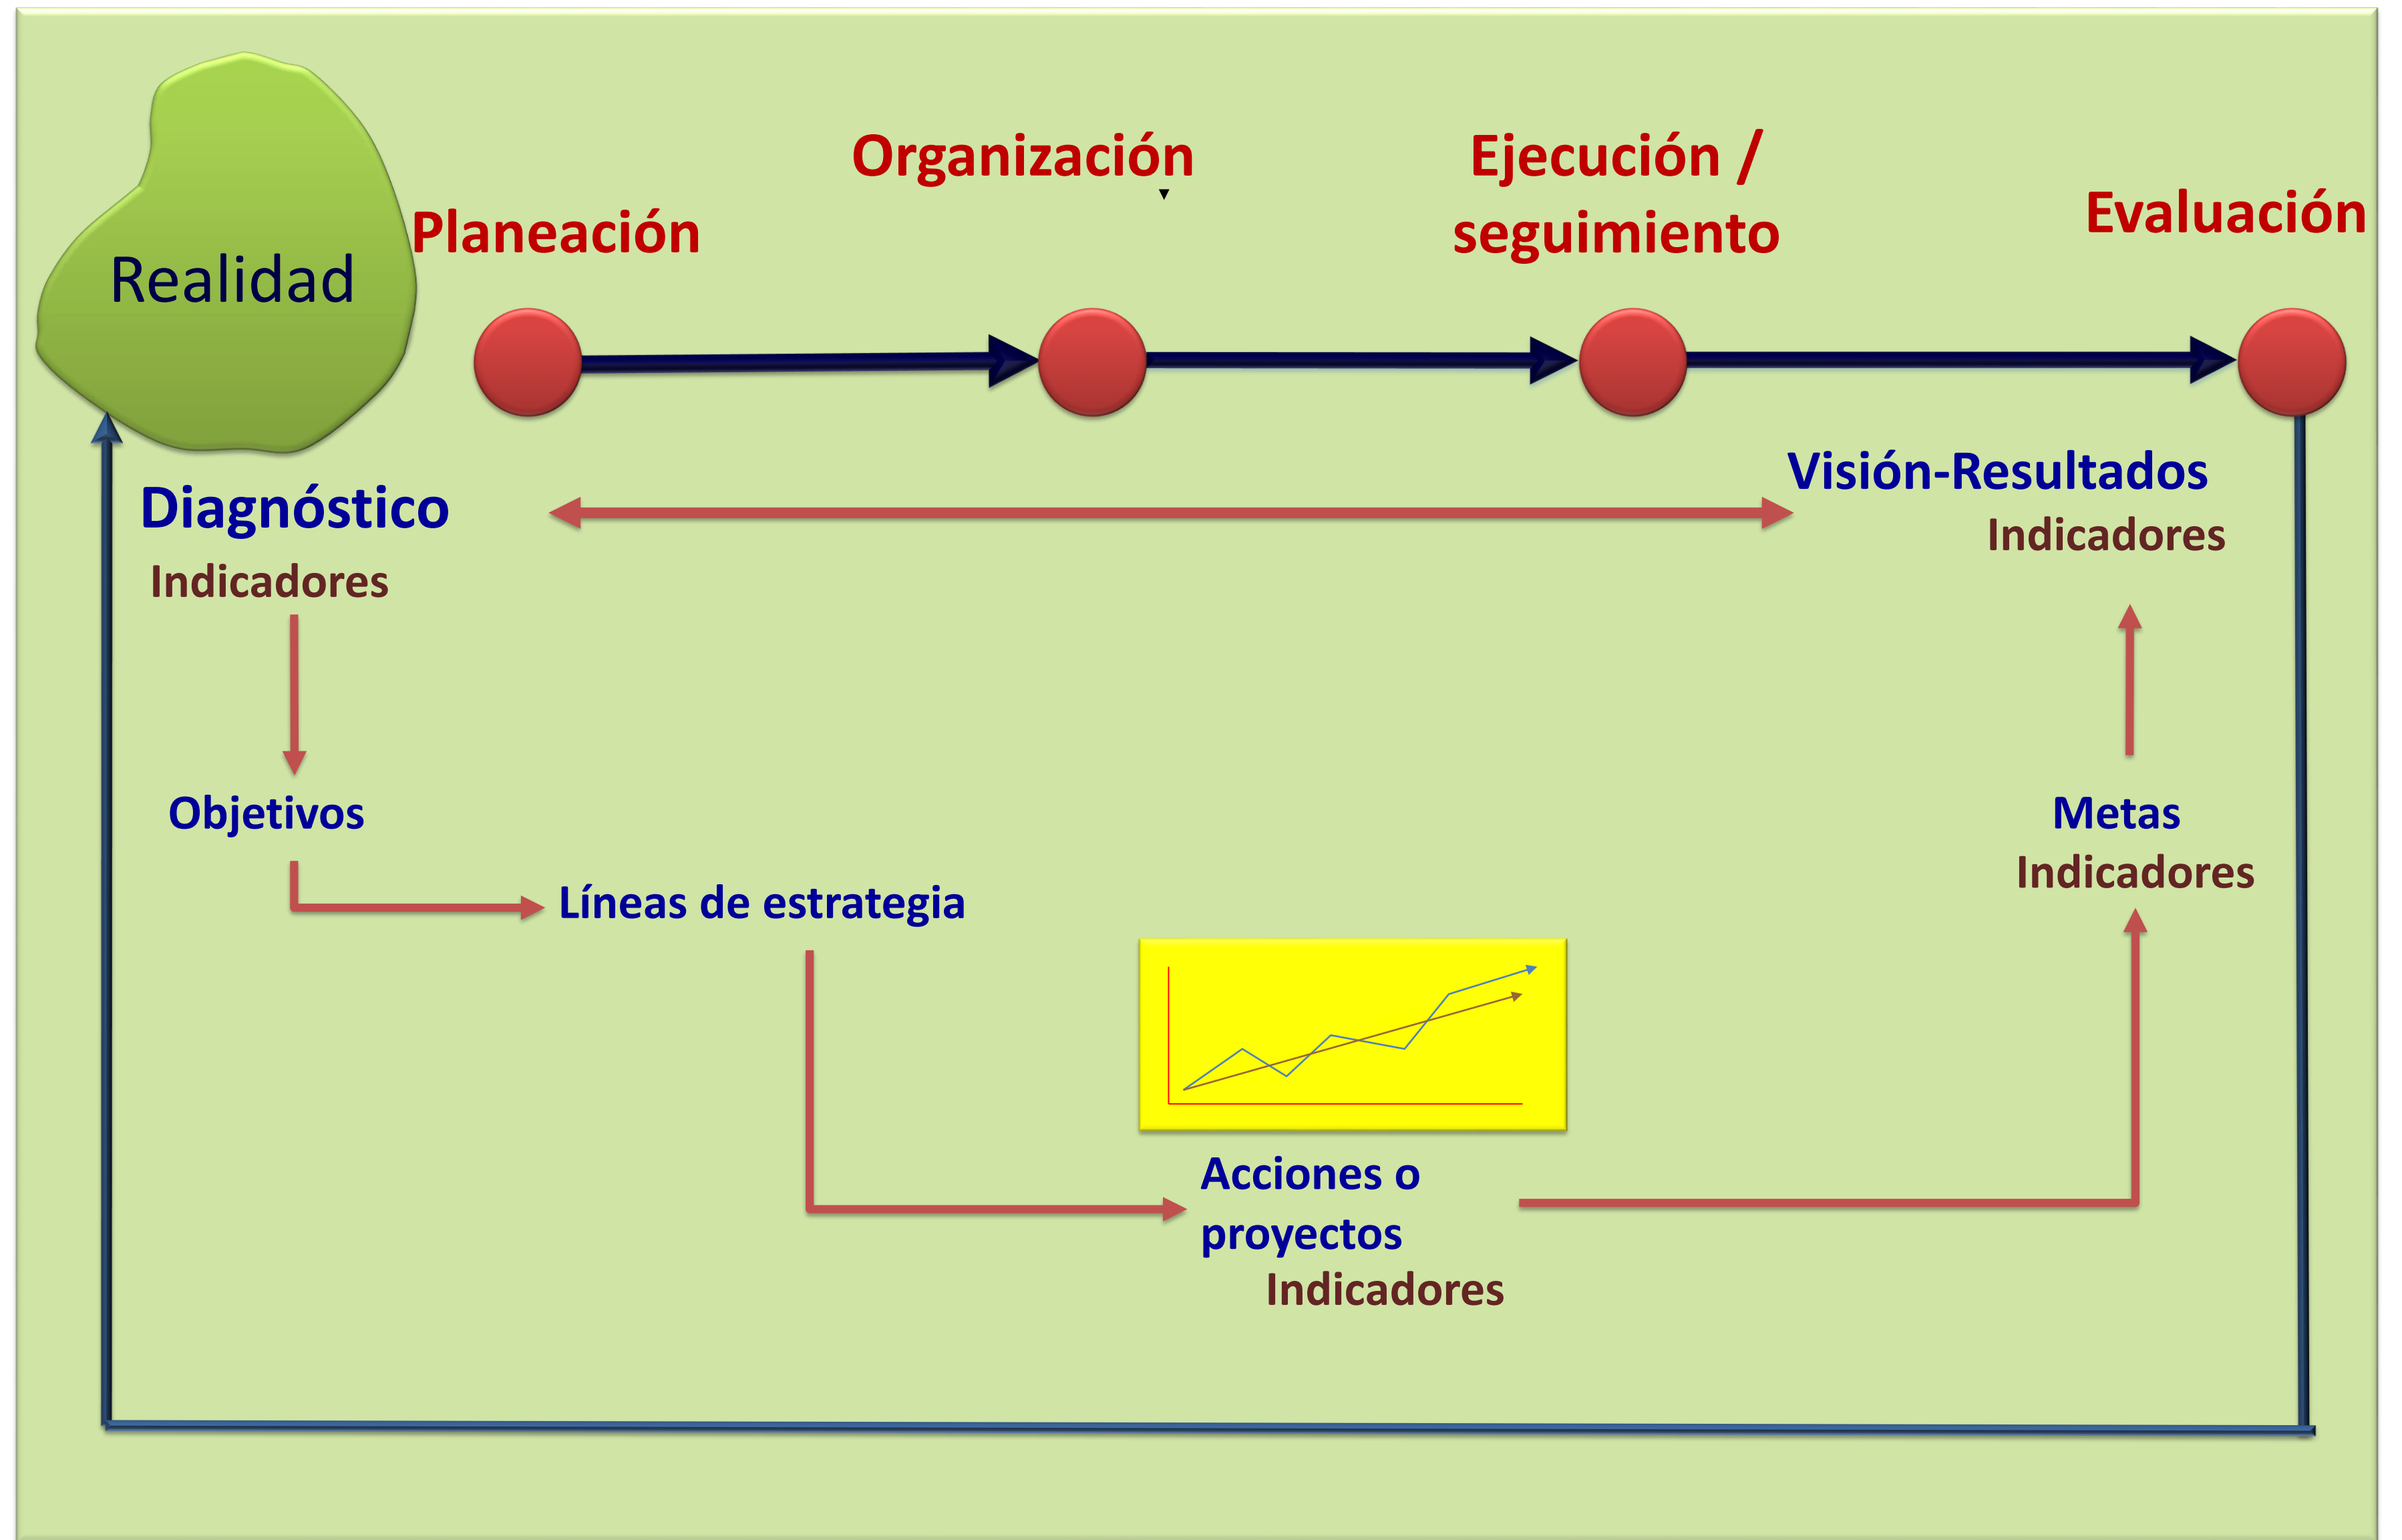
Realidad

Planeación

Organización

Ejecución / seguimiento

Evaluación

Diagnóstico
Indicadores

Visión-Resultados
Indicadores

Objetivos

Líneas de estrategia

Metas
Indicadores

Acciones o proyectos
Indicadores